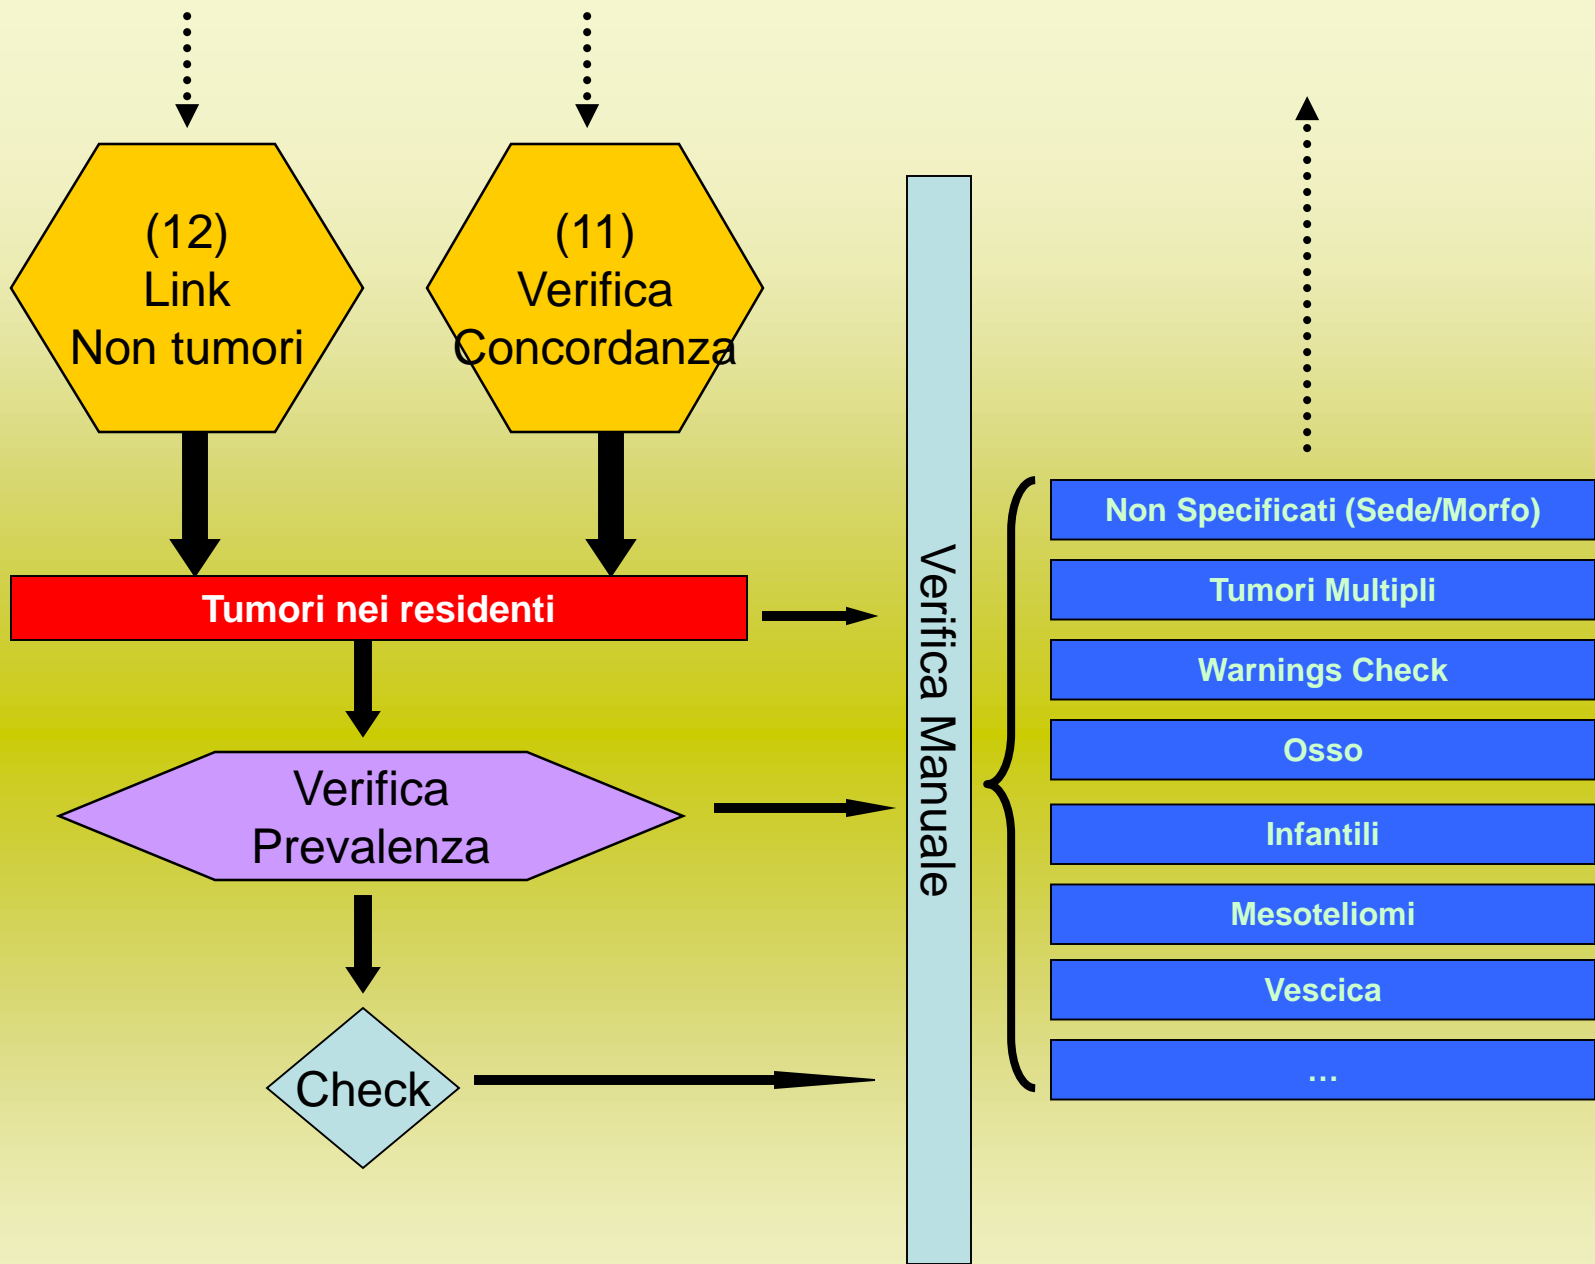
(12)
Link
Non tumori

(11)
Verifica
Concordanza

Tumori nei residenti

Verifica
Prevalenza

Check

Verifica Manuale

Non Specificati (Sede/Morfo)

Tumori Multipli

Warnings Check

Osso

Infantili

Mesoteliomi

Vescica

...